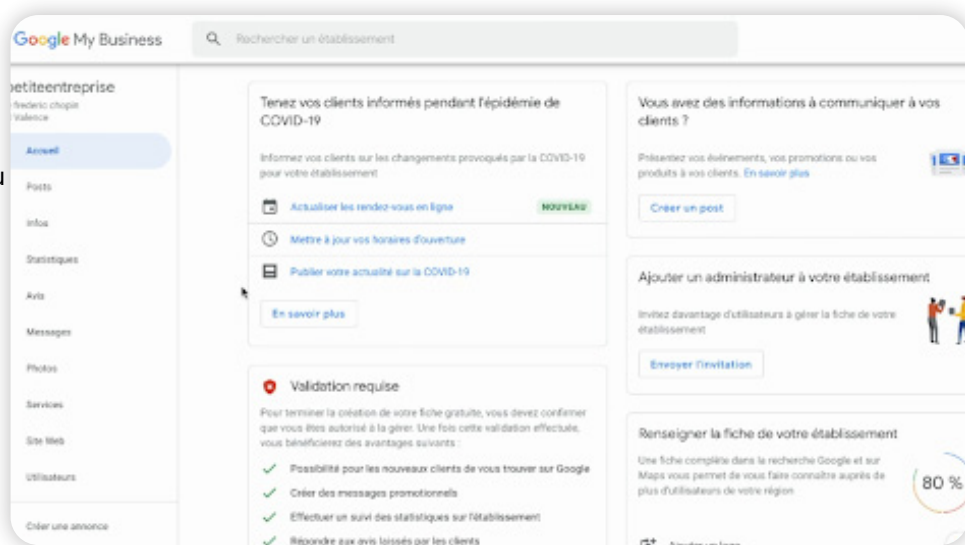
Google My Business

Rechercher un établissement

petiteentreprise
frederic chopin
Valence

u

Accueil
Posts
Infos
Statistiques
Avis
Messages
Photos
Services
Site Web
Utilisateurs
Créer une annonce

Tenez vos clients informés pendant l'épidémie de COVID-19

Informez vos clients sur les changements provoqués par la COVID-19 pour votre établissement

Actualiser les rendez-vous en ligne NOUVEAU

Mettre à jour vos horaires d'ouverture

Publier votre actualité sur la COVID-19

En savoir plus

Validation requise

Pour terminer la création de votre fiche gratuite, vous devez confirmer que vous êtes autorisé à la gérer. Une fois cette validation effectuée, vous bénéficierez des avantages suivants :

Possibilité pour les nouveaux clients de vous trouver sur Google

Créer des messages promotionnels

Effectuer un suivi des statistiques sur l'établissement

Répondre aux avis laissés par les clients

Vous avez des informations à communiquer à vos clients ?

Présentez vos événements, vos promotions ou vos produits à vos clients. En savoir plus

Créer un post

Ajouter un administrateur à votre établissement

Invitez davantage d'utilisateurs à gérer la fiche de votre établissement

Envoyer l'invitation

Renseigner la fiche de votre établissement

Une fiche complète dans la recherche Google et sur Maps vous permet de vous faire connaître auprès de plus d'utilisateurs de votre région

80 %

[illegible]